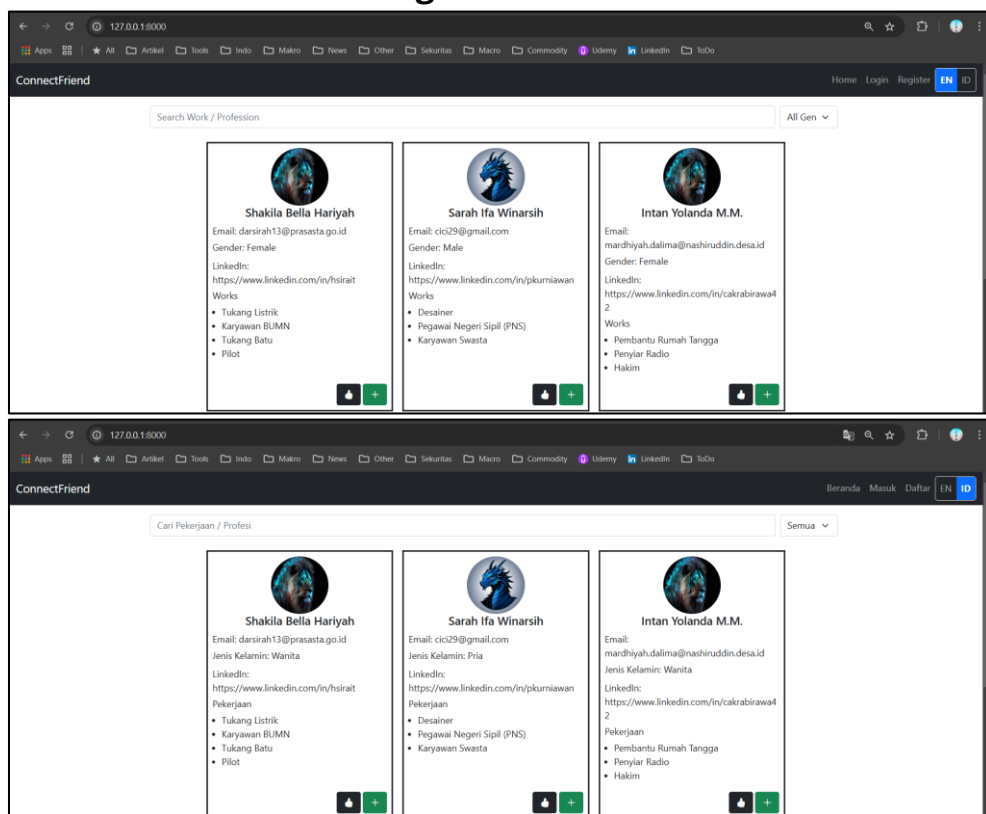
127.0.0.1:8000

Apps | All | Artikel | Tools | Indo | Makro | News | Other | Sekuritas | Macro | Commodity | Udemy | LinkedIn | ToDo

ConnectFriend

Home Login Register EN ID

Search Work / Profession

All Gen

Shakila Bella Hariyah
Email: darsirah13@prasasta.go.id
Gender: Female
LinkedIn: https://www.linkedin.com/in/hsirait
Works
- Tukang Listrik
- Karyawan BUMN
- Tukang Batu
- Pilot

+

Sarah Ifa Winarsih
Email: cici29@gmail.com
Gender: Male
LinkedIn: https://www.linkedin.com/in/pkurniawan
Works
- Desainer
- Pegawai Negeri Sipil (PNS)
- Karyawan Swasta

+

Intan Yolanda M.M.
Email: mardhiyah.dalima@nashiruddin.desa.id
Gender: Female
LinkedIn: https://www.linkedin.com/in/cakrabirawa42
Works
- Pembantu Rumah Tangga
- Penyiar Radio
- Hakim

+

127.0.0.1:8000

Apps | All | Artikel | Tools | Indo | Makro | News | Other | Sekuritas | Macro | Commodity | Udemy | LinkedIn | ToDo

ConnectFriend

Beranda Masuk Daftar EN ID

Cari Pekerjaan / Profesi

Semua

Shakila Bella Hariyah
Email: darsirah13@prasasta.go.id
Jenis Kelamin: Wanita
LinkedIn: https://www.linkedin.com/in/hsirait
Pekerjaan
- Tukang Listrik
- Karyawan BUMN
- Tukang Batu
- Pilot

+

Sarah Ifa Winarsih
Email: cici29@gmail.com
Jenis Kelamin: Pria
LinkedIn: https://www.linkedin.com/in/pkurniawan
Pekerjaan
- Desainer
- Pegawai Negeri Sipil (PNS)
- Karyawan Swasta

+

Intan Yolanda M.M.
Email: mardhiyah.dalima@nashiruddin.desa.id
Jenis Kelamin: Wanita
LinkedIn: https://www.linkedin.com/in/cakrabirawa42
Pekerjaan
- Pembantu Rumah Tangga
- Penyiar Radio
- Hakim

+